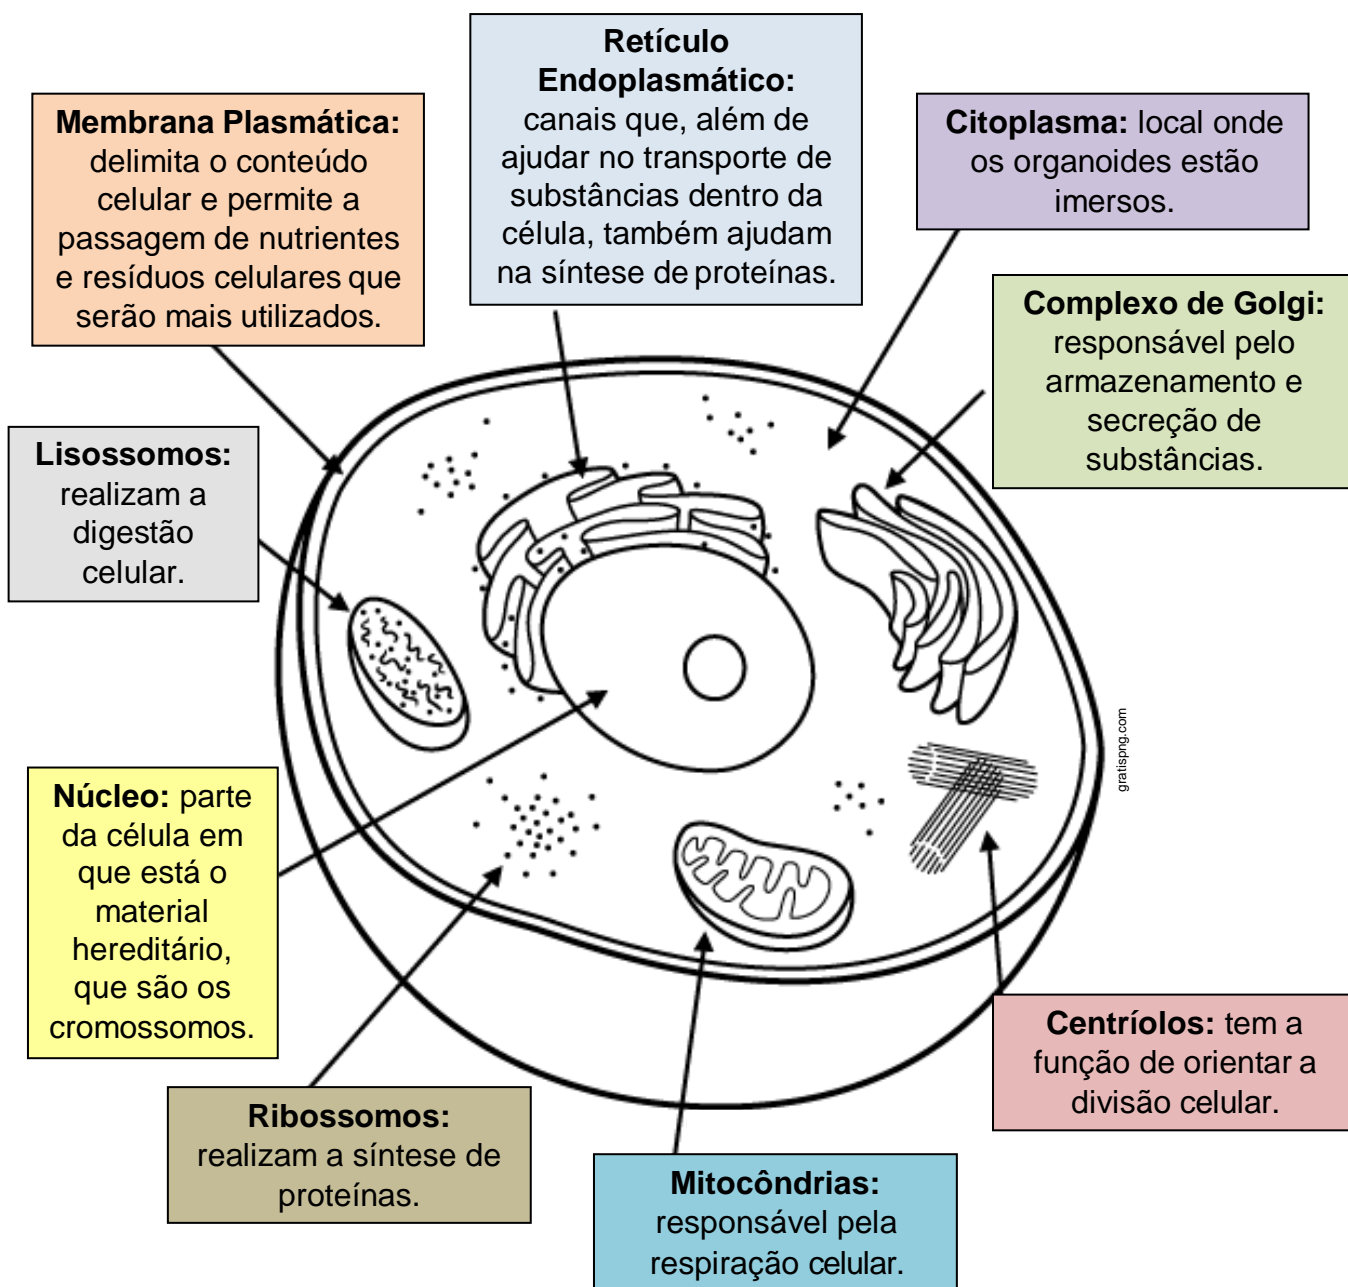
Retículo Endoplasmático: canais que, além de ajudar no transporte de substâncias dentro da célula, também ajudam na síntese de proteínas.

Membrana Plasmática: delimita o conteúdo celular e permite a passagem de nutrientes e resíduos celulares que serão mais utilizados.

Citoplasma: local onde os organoides estão imersos.

Complexo de Golgi: responsável pelo armazenamento e secreção de substâncias.

Lisossomos: realizam a digestão celular.

gratispng.com

Núcleo: parte da célula em que está o material hereditário, que são os cromossomos.

Centríolos: tem a função de orientar a divisão celular.

Ribossomos: realizam a síntese de proteínas.

Mitocôndrias: responsável pela respiração celular.